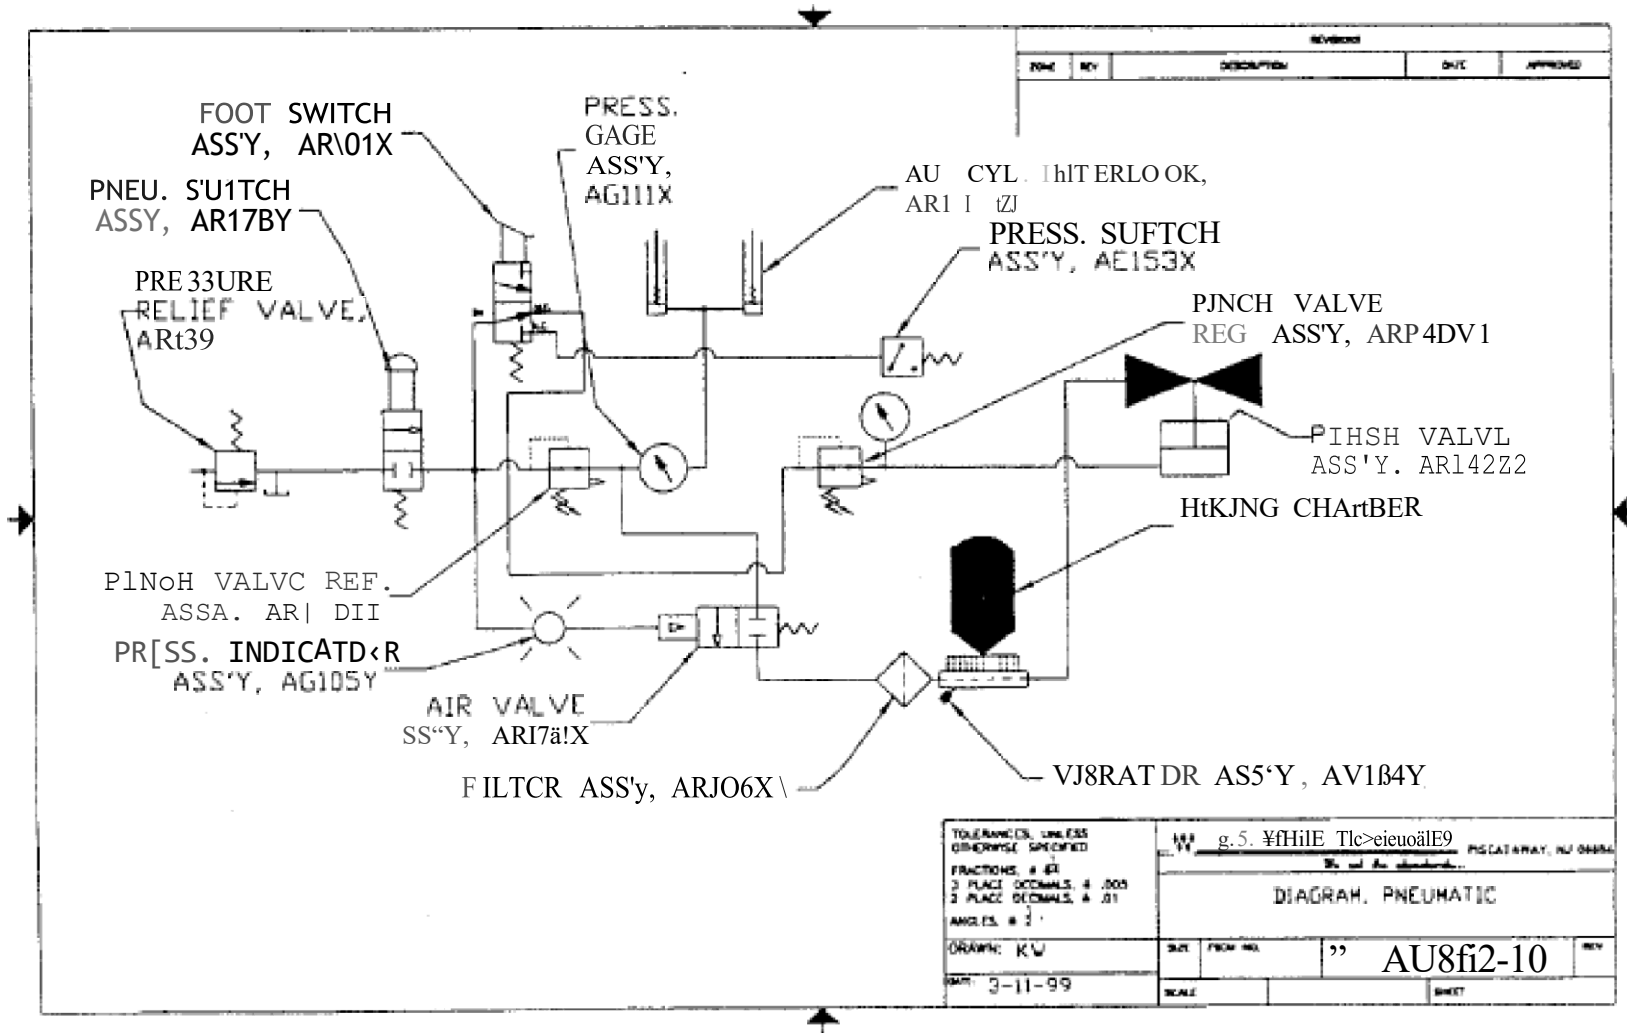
REVISIONS

| ZONE | REV | DESCRIPTION | DATE | APPROVED |
|---|---|---|---|---|

FOOT SWITCH ASS'Y, AR\01X

PNEU. S'U1TCH ASSY, AR17BY

PRESS. GAGE ASS'Y, AG111X

AU CYL. IhlTERLOOK, AR1 I tZJ

PRESS. SUFTCH ASS'Y, AE153X

PRE33URE RELIEF VALVE, ARt39

PJNCH VALVE REG ASS'Y, ARP4DV1

PIHSH VALVL ASS'Y. ARl42Z2

HtKJNG CHArtBER

PlNoH VALVC REF. ASSA. AR| DII

PR[SS. INDICATD‹R ASS'Y, AG105Y

AIR VALVE SS"Y, ARI7ä!X

FILTCR ASS'y, ARJO6X

VJ8RATDR AS5'Y, AV1ß4Y

TOLERANCES, UNLESS OTHERWISE SPECIFIED
FRACTIONS, ± 1/64
3 PLACE DECIMALS, ± .005
2 PLACE DECIMALS, ± .01
ANGLES, ± 1°

g.5. ¥fHilE Tlc>eieuoälE9 PISCATAWAY, NJ 08854

DIAGRAM, PNEUMATIC

DRAWN: KW

DATE: 3-11-99

SIZE FSCM NO.

AU8fi2-10

REV

SCALE

SHEET